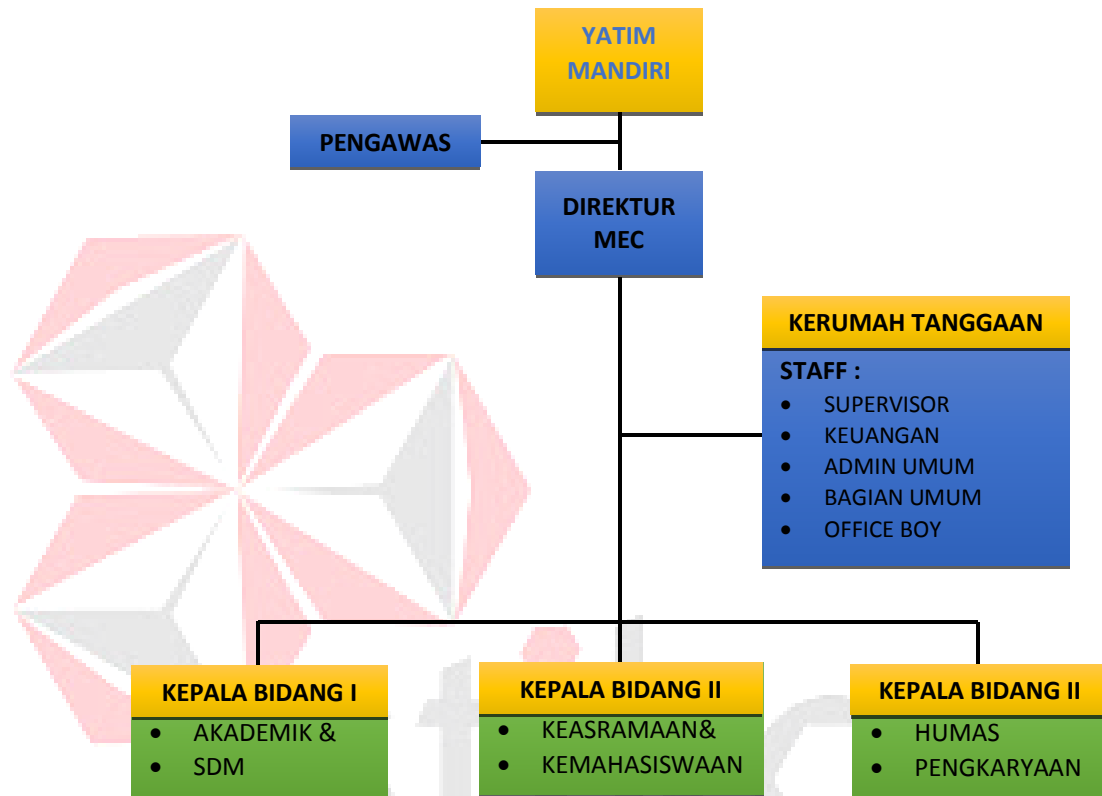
YATIM MANDIRI

PENGAWAS

DIREKTUR MEC

KERUMAH TANGGAAN

STAFF :
- SUPERVISOR
- KEUANGAN
- ADMIN UMUM
- BAGIAN UMUM
- OFFICE BOY

KEPALA BIDANG I
- AKADEMIK &
- SDM

KEPALA BIDANG II
- KEASRAMAAN&
- KEMAHASISWAAN

KEPALA BIDANG II
- HUMAS
- PENGKARYAAN